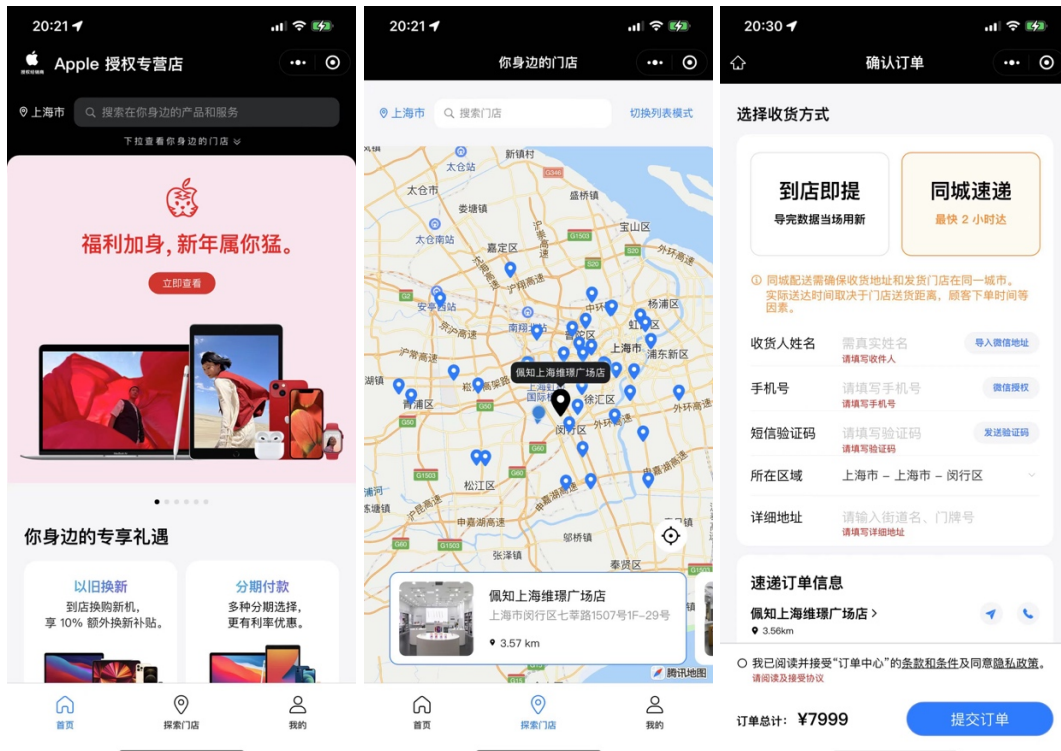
20:21

Apple 授权专营店

上海市 搜索在你身边的产品和服务

下拉查看你身边的门店

福利加身，新年属你猛。

立即查看

你身边的专享礼遇

以旧换新
到店换购新机，
享 10% 额外换新补贴。

分期付款
多种分期选择，
更有利率优惠。

首页 探索门店 我的

20:21

你身边的门店

上海市 搜索门店 切换列表模式

新镇 太仓站 太仓市 盛桥镇 娄塘镇 宝山区 太仓南站 嘉定区 安亭北站 杨浦区 南翔镇 中环 虹口区 上海市 浦东新区 佩知上海维璟广场店 湖镇 青浦区 徐汇区 闵行区 外环高速 松江区 申嘉湖高速 泗泾镇 浦河 邬桥镇 奉贤区

佩知上海维璟广场店
上海市闵行区七莘路1507号1F-29号
3.57 km

腾讯地图

首页 探索门店 我的

20:30

确认订单

选择收货方式

到店即提
导完数据当场用新

同城速递
最快 2 小时达

同城配送需确保收货地址和发货门店在同一城市。实际送达时间取决于门店送货距离，顾客下单时间等因素。

收货人姓名 需真实姓名 导入微信地址
请填写收件人

手机号 请填写手机号 微信授权
请填写手机号

短信验证码 请填写验证码 发送验证码
请填写验证码

所在区域 上海市 - 上海市 - 闵行区

详细地址 请输入街道名、门牌号
请填写详细地址

速递订单信息

佩知上海维璟广场店 >
3.56km

我已阅读并接受"订单中心"的条款和条件及同意隐私政策。
请阅读及接受协议

订单总计：¥7999 提交订单